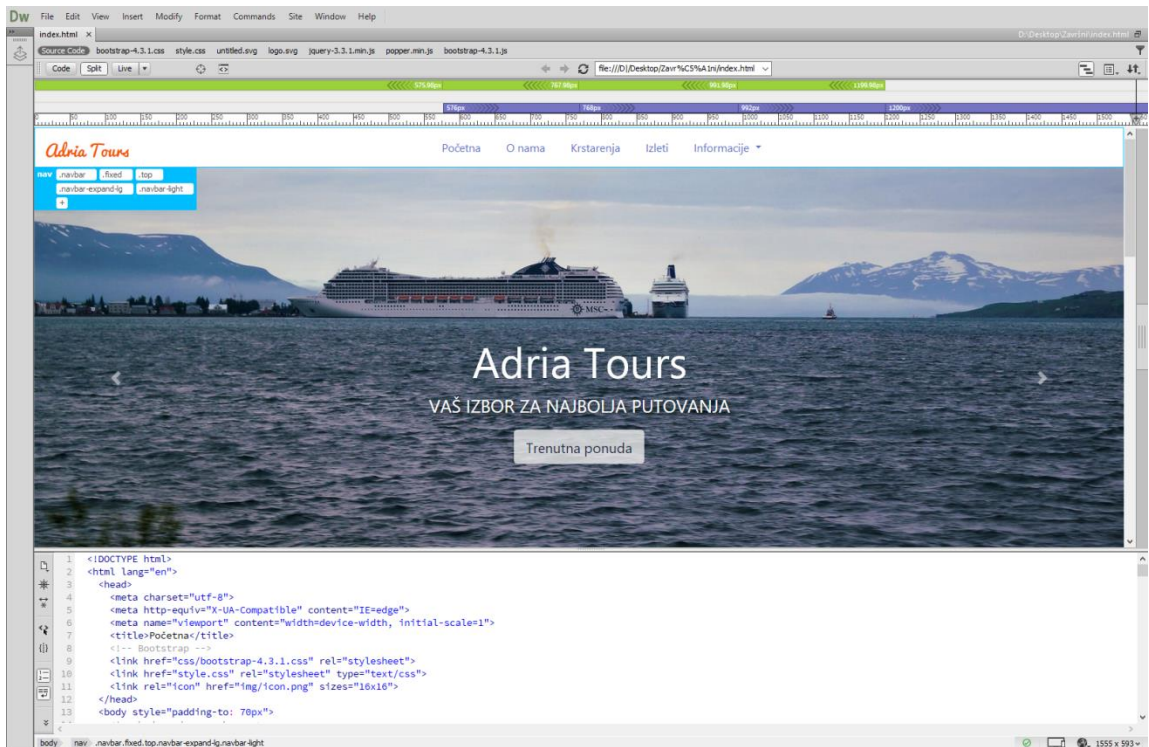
Dw File Edit View Insert Modify Format Commands Site Window Help

index.html ×

D:\Desktop\Završni\index.html

Source Code bootstrap-4.3.1.css style.css untitled.svg logo.svg jquery-3.3.1.min.js popper.min.js bootstrap-4.3.1.js

Code Split Live

file:///D|/Desktop/Zavr%C5%A1ni/index.html

575.98px 767.98px 991.98px 1199.98px

576px 768px 992px 1200px

Adria Tours

Početna O nama Krstarenja Izleti Informacije

nav .navbar .fixed .top .navbar-expand-lg .navbar-light +

Adria Tours

VAŠ IZBOR ZA NAJBOLJA PUTOVANJA

Trenutna ponuda

1 <!DOCTYPE html>
2 <html lang="en">
3 <head>
4 <meta charset="utf-8">
5 <meta http-equiv="X-UA-Compatible" content="IE=edge">
6 <meta name="viewport" content="width=device-width, initial-scale=1">
7 <title>Početna</title>
8 <!-- Bootstrap -->
9 <link href="css/bootstrap-4.3.1.css" rel="stylesheet">
10 <link href="style.css" rel="stylesheet" type="text/css">
11 <link rel="icon" href="img/icon.png" sizes="16x16">
12 </head>
13 <body style="padding-to: 70px">

body nav .navbar.fixed.top.navbar-expand-lg.navbar-light

1555 x 593